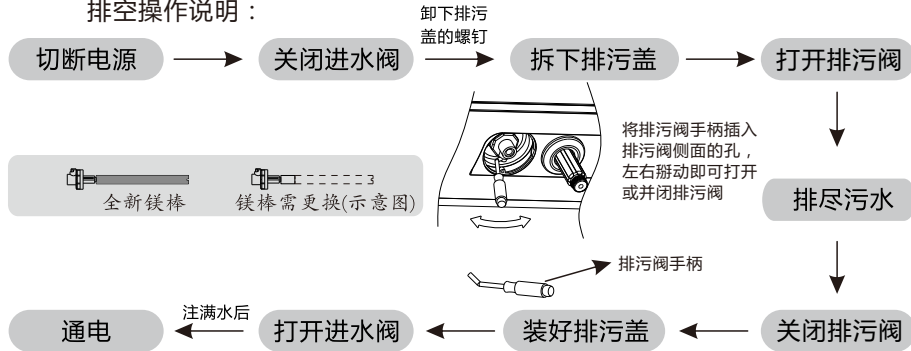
排空操作说明：

切断电源 → 关闭进水阀 → 卸下排污盖的螺钉 → 拆下排污盖 → 打开排污阀

将排污阀手柄插入排污阀侧面的孔，左右掰动即可打开或并闭排污阀

全新镁棒

镁棒需更换(示意图)

排尽污水

排污阀手柄

关闭排污阀 → 装好排污盖 → 打开进水阀 → 注满水后 → 通电